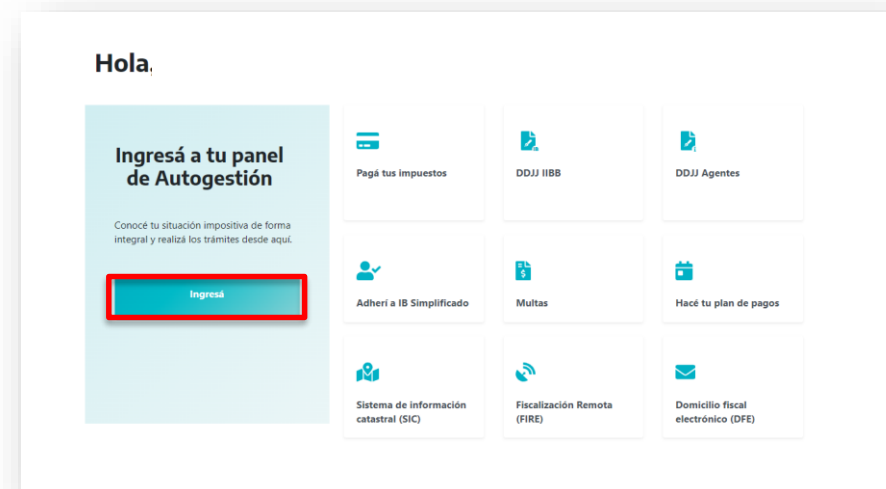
Hola,

Ingresá a tu panel de Autogestión

Conocé tu situación impositiva de forma integral y realizá los trámites desde aquí.

Ingresá

Pagá tus impuestos

DDJJ IIBB

DDJJ Agentes

Adherí a IB Simplificado

Multas

Hacé tu plan de pagos

Sistema de información catastral (SIC)

Fiscalización Remota (FIRE)

Domicilio fiscal electrónico (DFE)